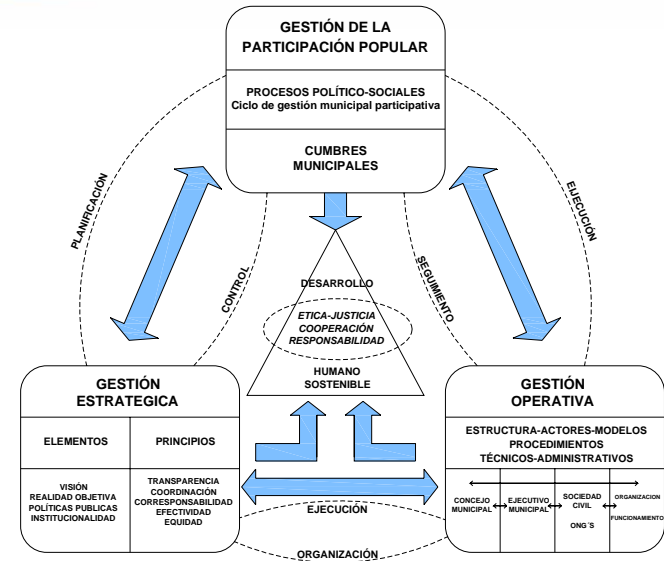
GESTIÓN DE LA PARTICIPACIÓN POPULAR

PROCESOS POLÍTICO-SOCIALES
Ciclo de gestión municipal participativa

CUMBRES MUNICIPALES

PLANIFICACIÓN

EJECUCIÓN

CONTROL

SEGUIMIENTO

DESARROLLO

ETICA-JUSTICIA
COOPERACIÓN
RESPONSABILIDAD

HUMANO
SOSTENIBLE

GESTIÓN ESTRATEGICA

| ELEMENTOS | PRINCIPIOS |
|---|---|
| VISIÓN<br>REALIDAD OBJETIVA<br>POLÍTICAS PUBLICAS<br>INSTITUCIONALIDAD | TRANSPARENCIA<br>COORDINACIÓN<br>CORRESPONSABILIDAD<br>EFECTIVIDAD<br>EQUIDAD |

GESTIÓN OPERATIVA

ESTRUCTURA-ACTORES-MODELOS
PROCEDIMIENTOS
TÉCNICOS-ADMINISTRATIVOS

| CONCEJO MUNICIPAL | EJECUTIVO MUNICIPAL | SOCIEDAD CIVIL<br>ONG´S | ORGANIZACION<br>FUNCIONAMIENTO |
|---|---|---|---|

EJECUCIÓN

ORGANIZACIÓN